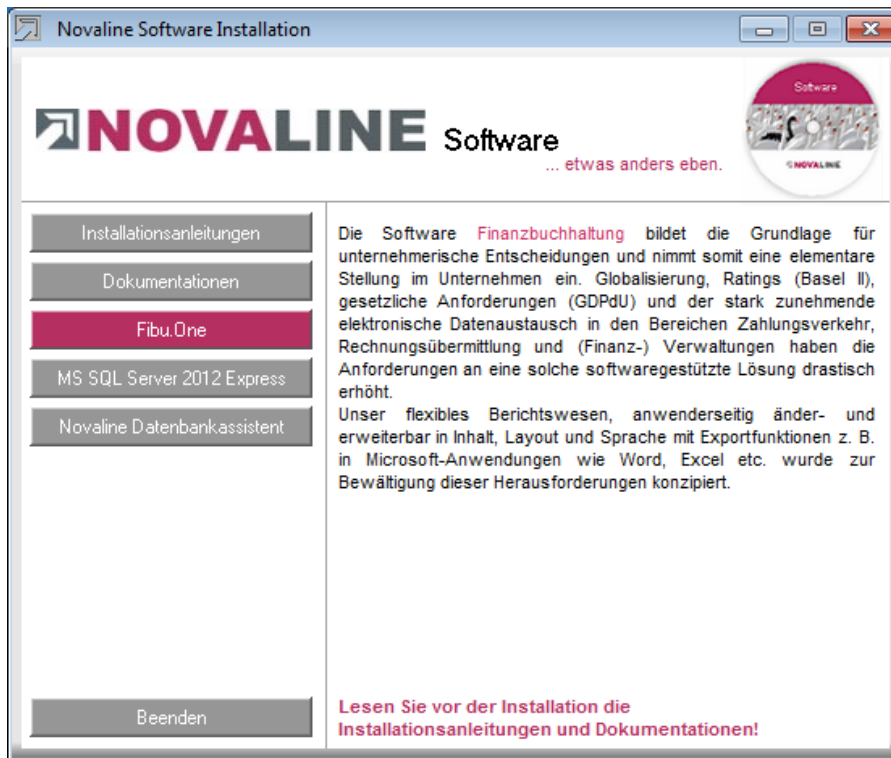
Novaline Software Installation

NOVALINE Software
... etwas anders eben.

Software
NOVALINE

Installationsanleitungen
Dokumentationen
Fibu.One
MS SQL Server 2012 Express
Novaline Datenbankassistent

Die Software Finanzbuchhaltung bildet die Grundlage für unternehmerische Entscheidungen und nimmt somit eine elementare Stellung im Unternehmen ein. Globalisierung, Ratings (Basel II), gesetzliche Anforderungen (GDPdU) und der stark zunehmende elektronische Datenaustausch in den Bereichen Zahlungsverkehr, Rechnungsübermittlung und (Finanz-) Verwaltungen haben die Anforderungen an eine solche softwaregestützte Lösung drastisch erhöht.
Unser flexibles Berichtswesen, anwenderseitig änder- und erweiterbar in Inhalt, Layout und Sprache mit Exportfunktionen z. B. in Microsoft-Anwendungen wie Word, Excel etc. wurde zur Bewältigung dieser Herausforderungen konzipiert.

Beenden

Lesen Sie vor der Installation die Installationsanleitungen und Dokumentationen!